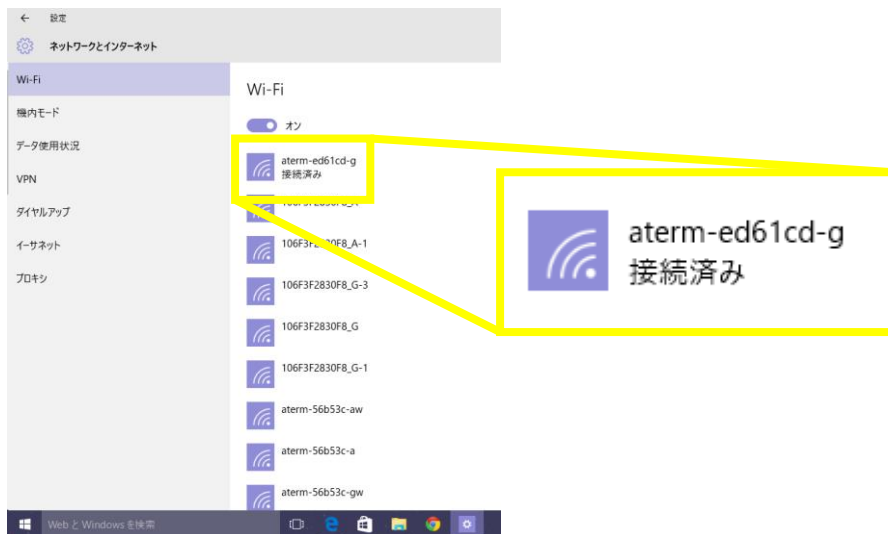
← 設定

ネットワークとインターネット

Wi-Fi

機内モード

データ使用状況

VPN

ダイヤルアップ

イーサネット

プロキシ

Wi-Fi

オン

aterm-ed61cd-g
接続済み

106F3F2830F8_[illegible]

106F3F2830F8_A-1

106F3F2830F8_G-3

106F3F2830F8_G

106F3F2830F8_G-1

aterm-56b53c-aw

aterm-56b53c-a

aterm-56b53c-gw

aterm-ed61cd-g
接続済み

Web と Windows を検索